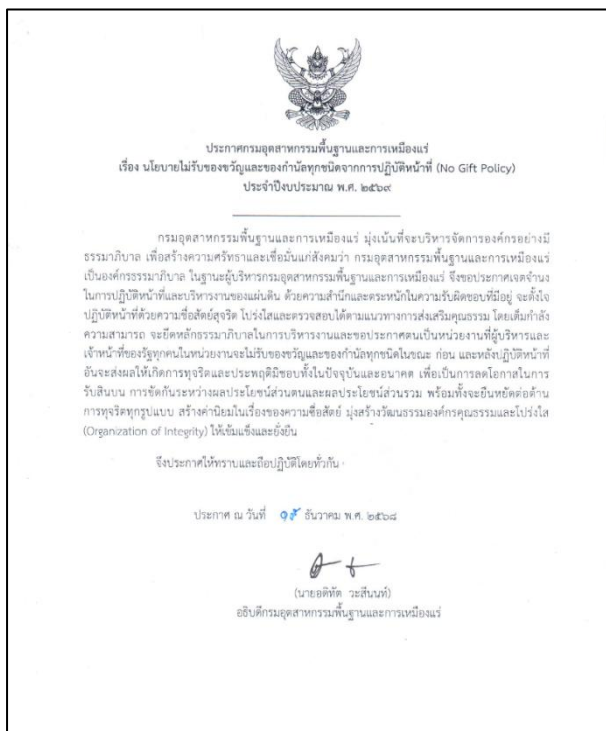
ประกาศกรมอุตสาหกรรมพื้นฐานและการเหมืองแร่
เรื่อง นโยบายไม่รับของขวัญและของกำนัลทุกชนิดจากการปฏิบัติหน้าที่ (No Gift Policy)
ประจำปีงบประมาณ พ.ศ. ๒๕๖๙

กรมอุตสาหกรรมพื้นฐานและการเหมืองแร่ มุ่งเน้นที่จะบริหารจัดการองค์กรอย่างมีธรรมาภิบาล เพื่อสร้างความศรัทธาและเชื่อมั่นแก่สังคมว่า กรมอุตสาหกรรมพื้นฐานและการเหมืองแร่เป็นองค์กรธรรมาภิบาล ในฐานะผู้บริหารกรมอุตสาหกรรมพื้นฐานและการเหมืองแร่ จึงขอประกาศเจตจำนงในการปฏิบัติหน้าที่และบริหารงานของแผ่นดิน ด้วยความสำนึกและตระหนักในความรับผิดชอบที่มีอยู่ จะตั้งใจปฏิบัติหน้าที่ด้วยความซื่อสัตย์สุจริต โปร่งใสและตรวจสอบได้ตามแนวทางการส่งเสริมคุณธรรม โดยเต็มกำลังความสามารถ จะยึดหลักธรรมาภิบาลในการบริหารงานและขอประกาศตนเป็นหน่วยงานที่ผู้บริหารและเจ้าหน้าที่ของรัฐทุกคนในหน่วยงานจะไม่รับของขวัญและของกำนัลทุกชนิดในขณะ ก่อน และหลังปฏิบัติหน้าที่อันจะส่งผลให้เกิดการทุจริตและประพฤติมิชอบทั้งในปัจจุบันและอนาคต เพื่อเป็นการลดโอกาสในการรับสินบน การขัดกันระหว่างผลประโยชน์ส่วนตนและผลประโยชน์ส่วนรวม พร้อมทั้งจะยืนหยัดต่อต้านการทุจริตทุกรูปแบบ สร้างค่านิยมในเรื่องของความซื่อสัตย์ มุ่งสร้างวัฒนธรรมองค์กรคุณธรรมและโปร่งใส (Organization of Integrity) ให้เข้มแข็งและยั่งยืน

จึงประกาศให้ทราบและถือปฏิบัติโดยทั่วกัน

ประกาศ ณ วันที่ ๑๕ ธันวาคม พ.ศ. ๒๕๖๘

(นายอดิทัต วะสีนนท์)
อธิบดีกรมอุตสาหกรรมพื้นฐานและการเหมืองแร่